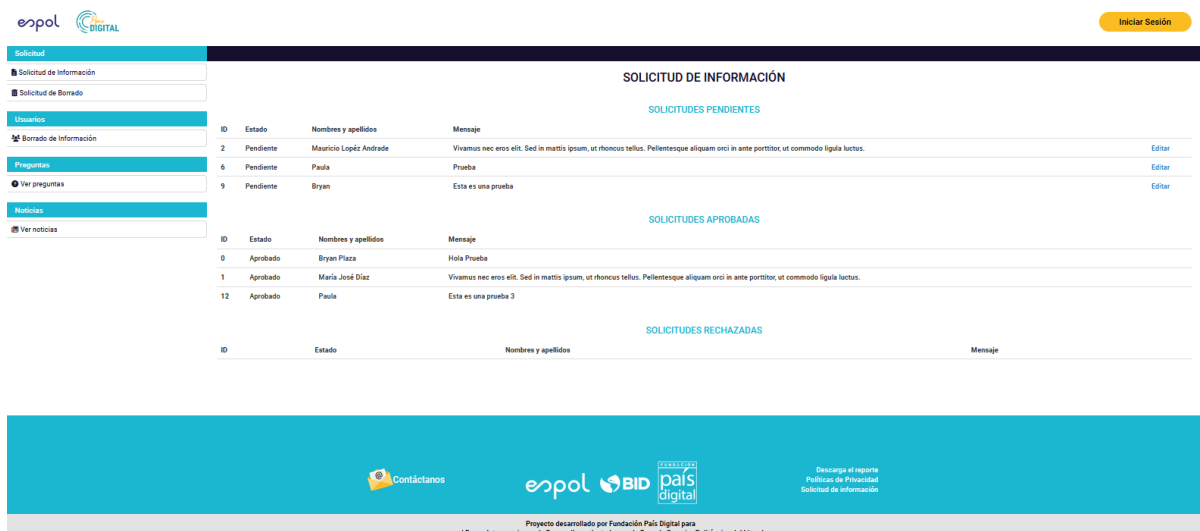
espol DIGITAL

Iniciar Sesión

Solicitud
Solicitud de Información
Solicitud de Borrado
Usuarios
Borrado de Información
Preguntas
Ver preguntas
Noticias
Ver noticias

SOLICITUD DE INFORMACIÓN

SOLICITUDES PENDIENTES

| ID | Estado | Nombres y apellidos | Mensaje | |
|---|---|---|---|---|
| 2 | Pendiente | Mauricio Lopéz Andrade | Vivamus nec eros elit. Sed in mattis ipsum, ut rhoncus tellus. Pellentesque aliquam orci in ante porttitor, ut commodo ligula luctus. | Editar |
| 6 | Pendiente | Paula | Prueba | Editar |
| 9 | Pendiente | Bryan | Esta es una prueba | Editar |

SOLICITUDES APROBADAS

| ID | Estado | Nombres y apellidos | Mensaje |
|---|---|---|---|
| 0 | Aprobado | Bryan Plaza | Hola Prueba |
| 1 | Aprobado | María José Díaz | Vivamus nec eros elit. Sed in mattis ipsum, ut rhoncus tellus. Pellentesque aliquam orci in ante porttitor, ut commodo ligula luctus. |
| 12 | Aprobado | Paula | Esta es una prueba 3 |

SOLICITUDES RECHAZADAS

| ID | Estado | Nombres y apellidos | Mensaje |
|---|---|---|---|

Contáctanos

espol BID FUNDACIÓN país digital

Descarga el reporte
Políticas de Privacidad
Solicitud de información

Proyecto desarrollado por Fundación País Digital para
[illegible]